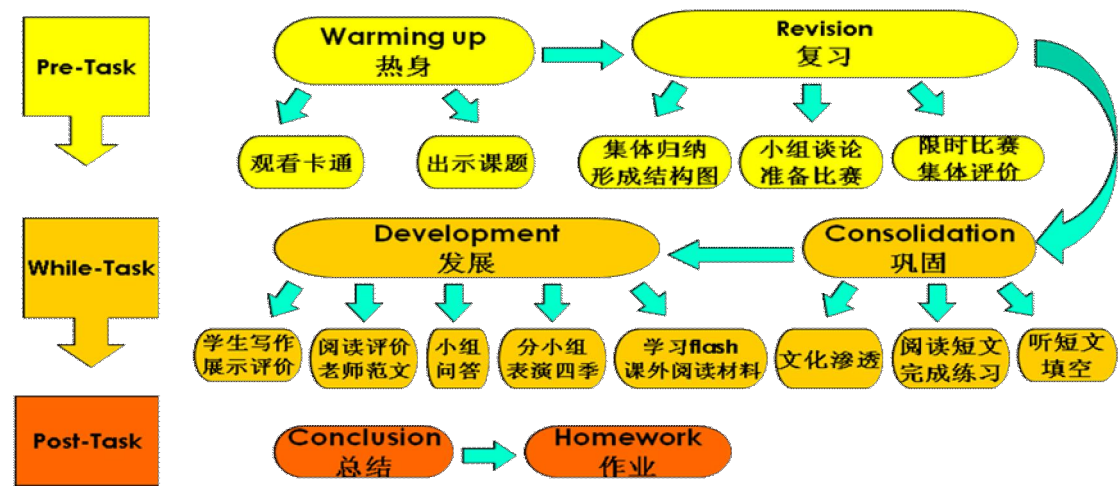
Pre-Task

Warming up
热身

Revision
复习

观看卡通

出示课题

集体归纳
形成结构图

小组谈论
准备比赛

限时比赛
集体评价

While-Task

Development
发展

Consolidation
巩固

学生写作
展示评价

阅读评价
老师范文

小组
问答

分小组
表演四季

学习flash
课外阅读材料

文化渗透

阅读短文
完成练习

听短文
填空

Post-Task

Conclusion
总结

Homework
作业